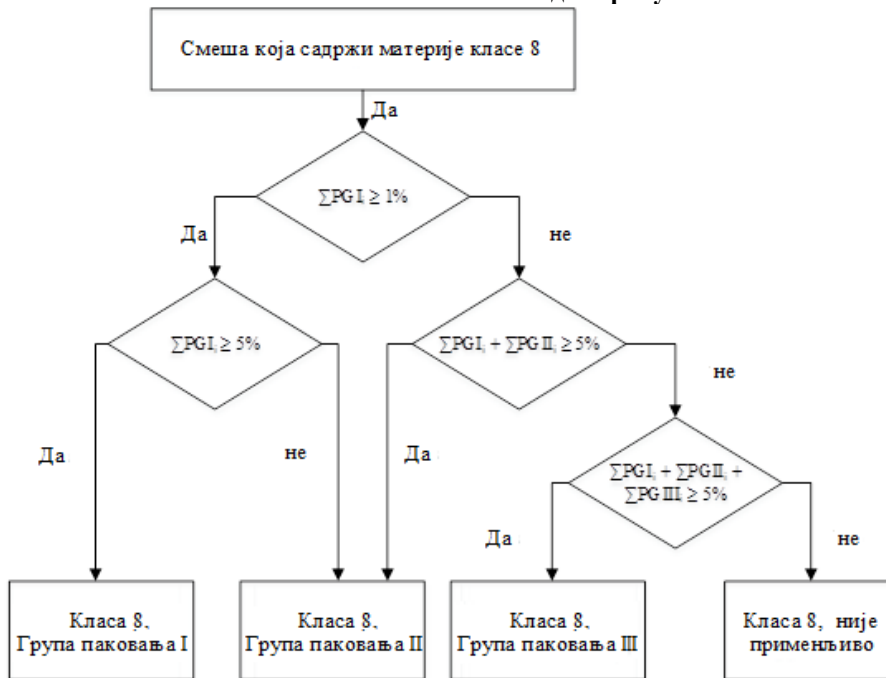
Смеша која садржи материје класе 8

Да

$\sum PG I_i \geq 1\%$

Да

не

$\sum PG I_i \geq 5\%$

$\sum PG I_i + \sum PG II_i \geq 5\%$

не

Да

не

Да

$\sum PG I_i + \sum PG II_i + \sum PG III_i \geq 5\%$

Да

не

Класа 8, Група паковања I

Класа 8, Група паковања II

Класа 8, Група паковања III

Класа 8, није примењиво